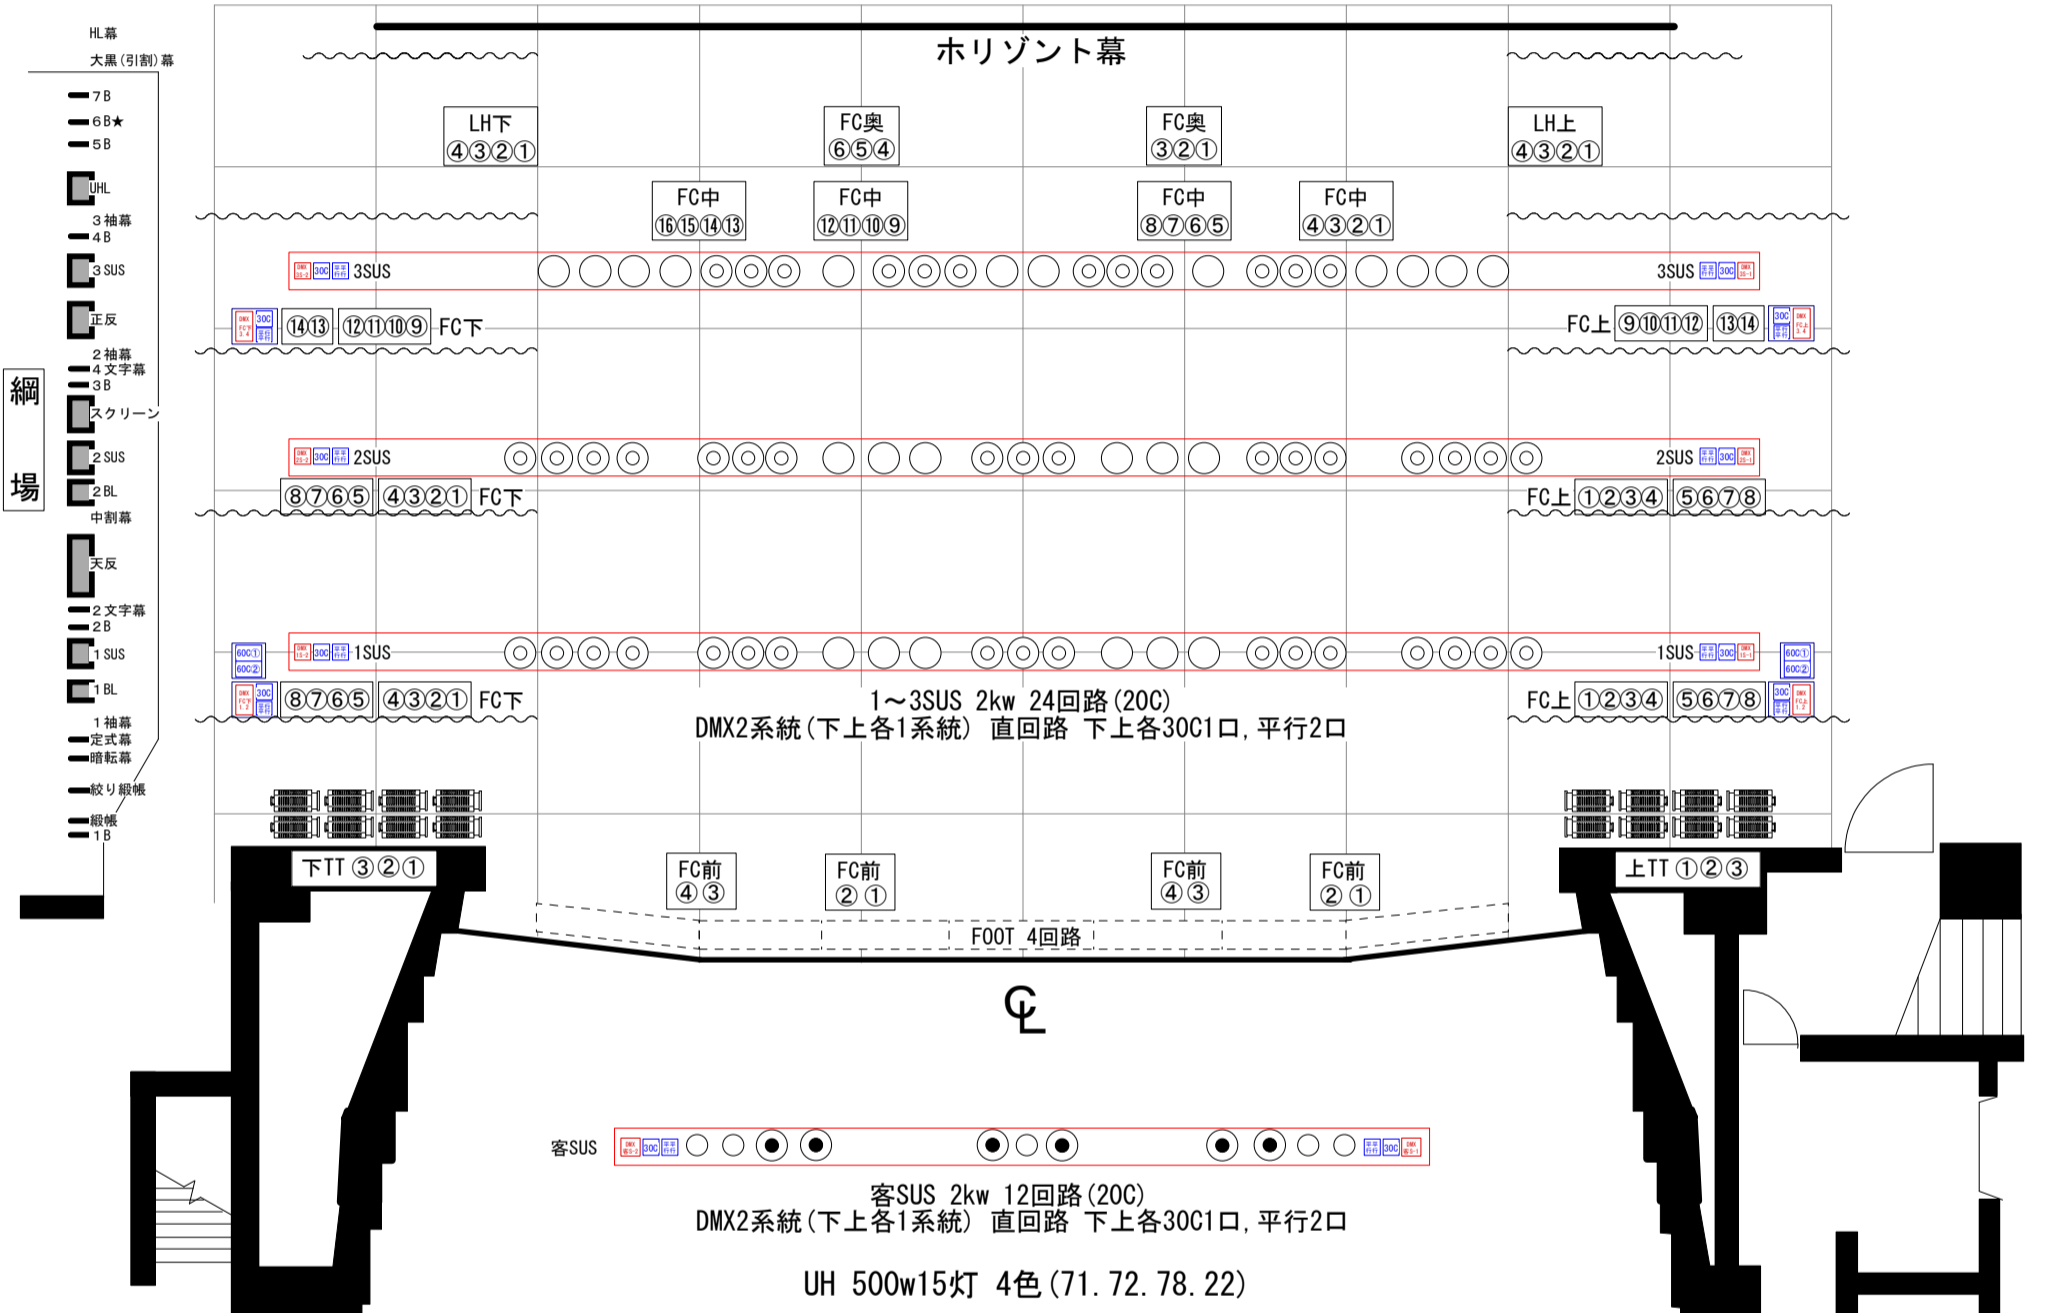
HL幕
大黒(引割)幕
7B
6B★
5B
UHL
3袖幕
4B
3SUS
正反
2袖幕
4文字幕
3B
スクリーン
2SUS
2BL
中割幕
天反
2文字幕
2B
1SUS
1BL
1袖幕
定式幕
暗転幕
絞り緞帳
緞帳
1B

綱場

ホリゾント幕

LH下 ④③②①
FC奥 ⑥⑤④
FC奥 ③②①
LH上 ④③②①

FC中 ⑯⑮⑭⑬
FC中 ⑫⑪⑩⑨
FC中 ⑧⑦⑥⑤
FC中 ④③②①

3SUS
3SUS

⑭⑬ ⑫⑪⑩⑨ FC下
FC上 ⑨⑩⑪⑫ ⑬⑭

2SUS
2SUS

⑧⑦⑥⑤ ④③②① FC下
FC上 ①②③④ ⑤⑥⑦⑧

1SUS
1SUS

⑧⑦⑥⑤ ④③②① FC下
FC上 ①②③④ ⑤⑥⑦⑧

1～3SUS 2kw 24回路(20C)
DMX2系統(下上各1系統) 直回路 下上各30C1口,平行2口

下TT ③②①
上TT ①②③

FC前 ④③
FC前 ②①
FC前 ④③
FC前 ②①

FOOT 4回路

CL

客SUS

客SUS 2kw 12回路(20C)
DMX2系統(下上各1系統) 直回路 下上各30C1口,平行2口

UH 500w15灯 4色(71.72.78.22)